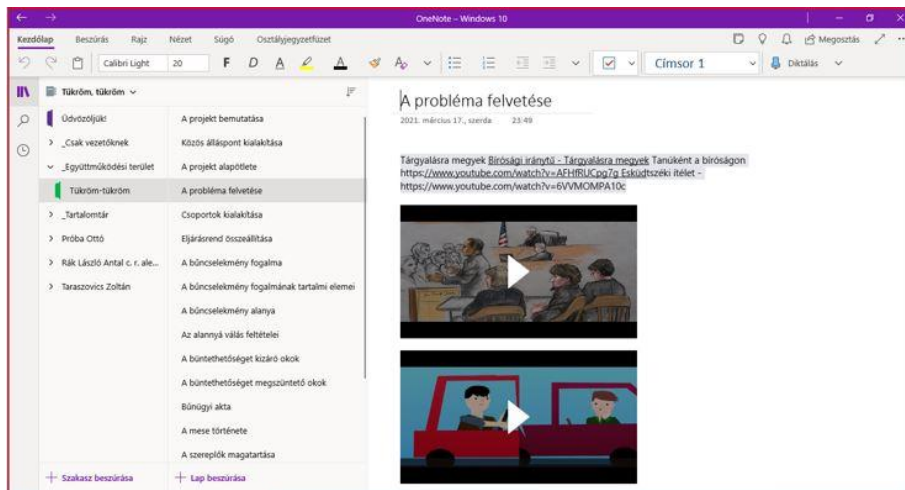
OneNote – Windows 10

Kezdőlap Beszúrás Rajz Nézet Súgó Osztályjegyzetfüzet

Megosztás

Calibri Light 20 F D A

Címsor 1

Diktálás

Tükröm, tükröm

Üdvözöljük!

_Csak vezetőknek

_Együttműködési terület

Tükröm-tükröm

_Tartalomtár

Próba Ottó

Rák László Antal c. r. ale...

Taraszovics Zoltán

A projekt bemutatása

Közös álláspont kialakítása

A projekt alapötlete

A probléma felvetése

Csoportok kialakítása

Eljárásrend összeállítása

A bűncselekmény fogalma

A bűncselekmény fogalmának tartalmi elemei

A bűncselekmény alanya

Az alannyá válás feltételei

A büntethetőséget kizáró okok

A büntethetőséget megszüntető okok

Bűnügyi akta

A mese története

A szereplők magatartása

Szakasz beszúrása

Lap beszúrása

A probléma felvetése

2021. március 17., szerda 23:49

Tárgyalásra megyek Bírósági iránytű - Tárgyalásra megyek Tanúként a bíróságon https://www.youtube.com/watch?v=AFHfRUCpg7g Esküdtszéki ítélet - https://www.youtube.com/watch?v=6VVMOMPA10c